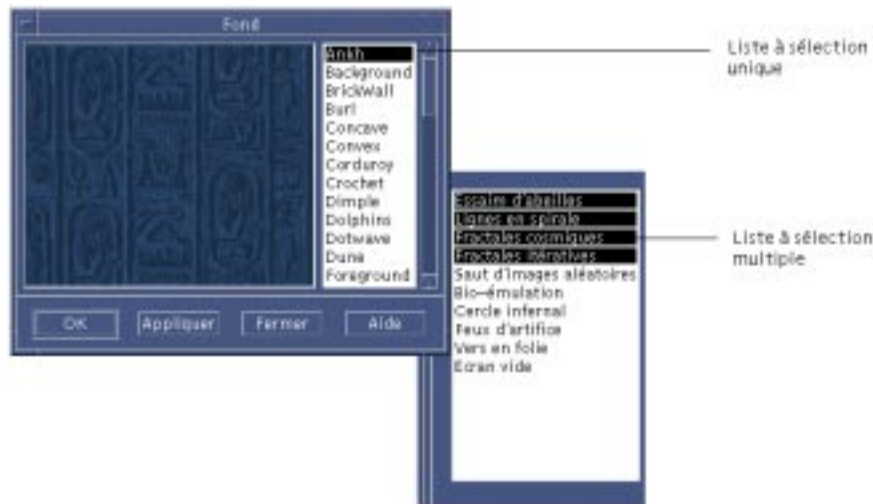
Fond

Ankh
Background
BrickWall
Burl
Concave
Convex
Corduroy
Crochet
Dimple
Dolphins
Dotwave
Dune
Foreground

OK
Appliquer
Fermer
Aide

Liste à sélection unique

Essaim d'abeilles
Lignes en spirale
Fractales cosmiques
Fractales itératives
Saut d'images aléatoires
Bio-émulation
Cercle infernal
Feux d'artifice
Vers en folie
Ecran vide

Liste à sélection multiple